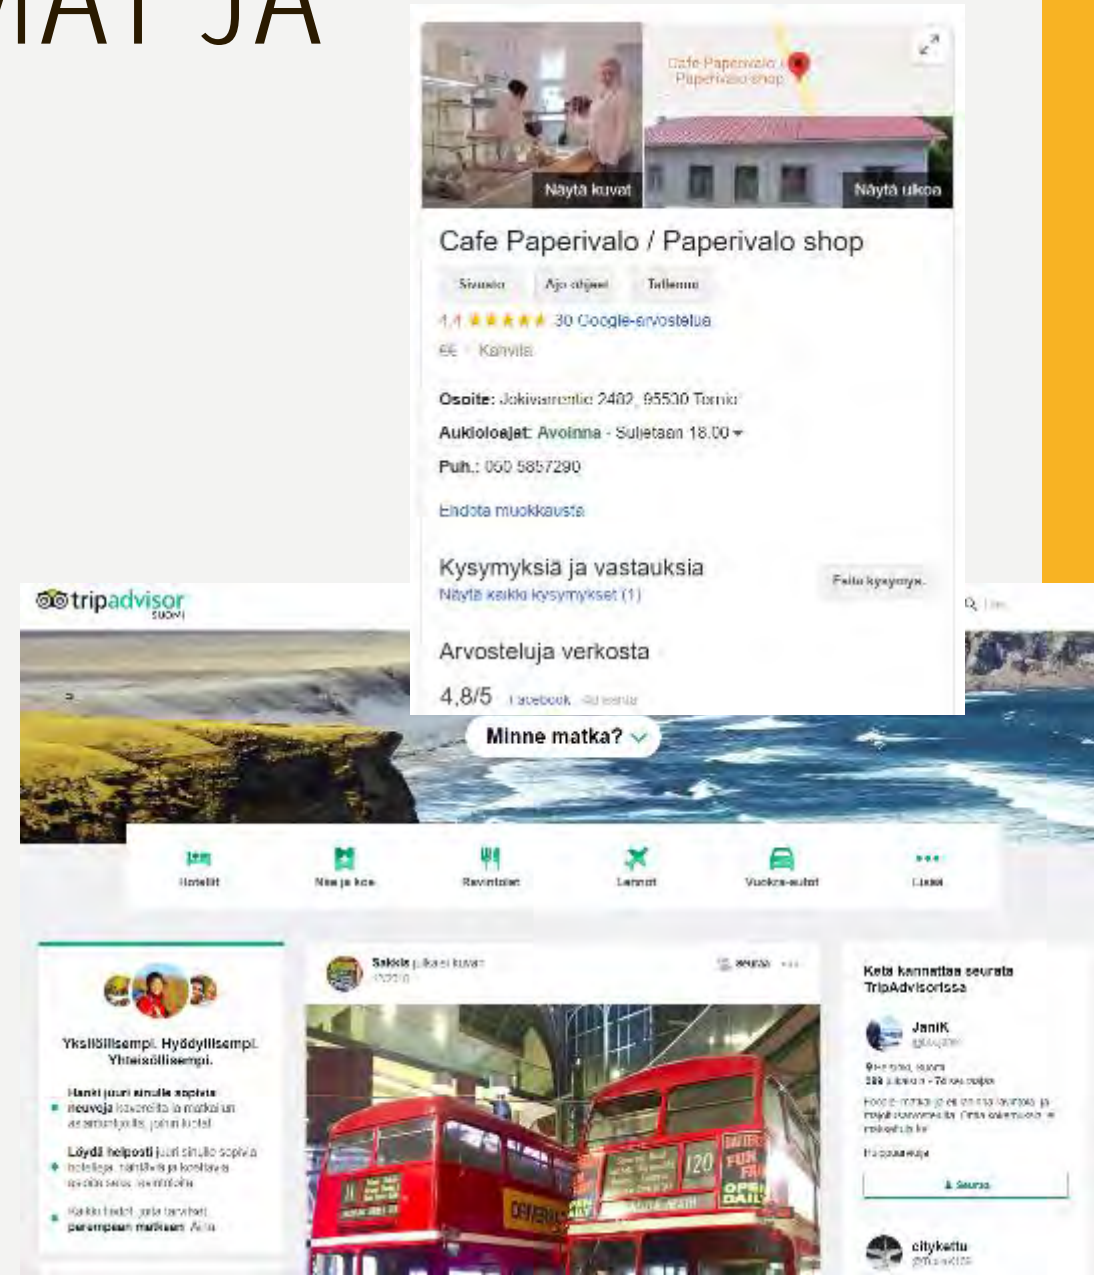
MAT JA

Cafe Paperivalo / Paperivalo shop

Näytä kuvat

Näytä ulkoa

Cafe Paperivalo / Paperivalo shop

Sivusto

Ajo-ohjeet

Tallenna

4,4 ★★★★★ 30 Google-arvostelua

€€ · Kahvila

Osoite: Jokivarrentie 2402, 95530 Tornio

Aukioloajat: Avoinna · Suljetaan 18.00

Puh.: 050 5857290

Ehdota muokkausta

Kysymyksiä ja vastauksia

Näytä kaikki kysymykset (1)

Esitä kysymys

Arvosteluja verkosta

4,8/5 Facebook · 40 ääntä

tripadvisor SUOMI

Minne matka?

Hotellit

Nää ja koe

Ravintolat

Lennot

Vuokra-autot

Lisää

Yksilöllisempi. Hyödyllisempi. Yhteisöllisempi.

Hanki juuri sinulle sopivia neuvoja kavereilta ja matkailun asiantuntijoilta, joihin luotat

Löydä helposti juuri sinulle sopivia hotelleja, nähtävyyksiä ja kohteita

Kaikki tiedot, joita tarvitset parempaan matkaan. Aina.

Sakkis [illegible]

Seuraa

Keta kannattaa seurata TripAdvisorissa

JaniK

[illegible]

Seuraa

citykettu